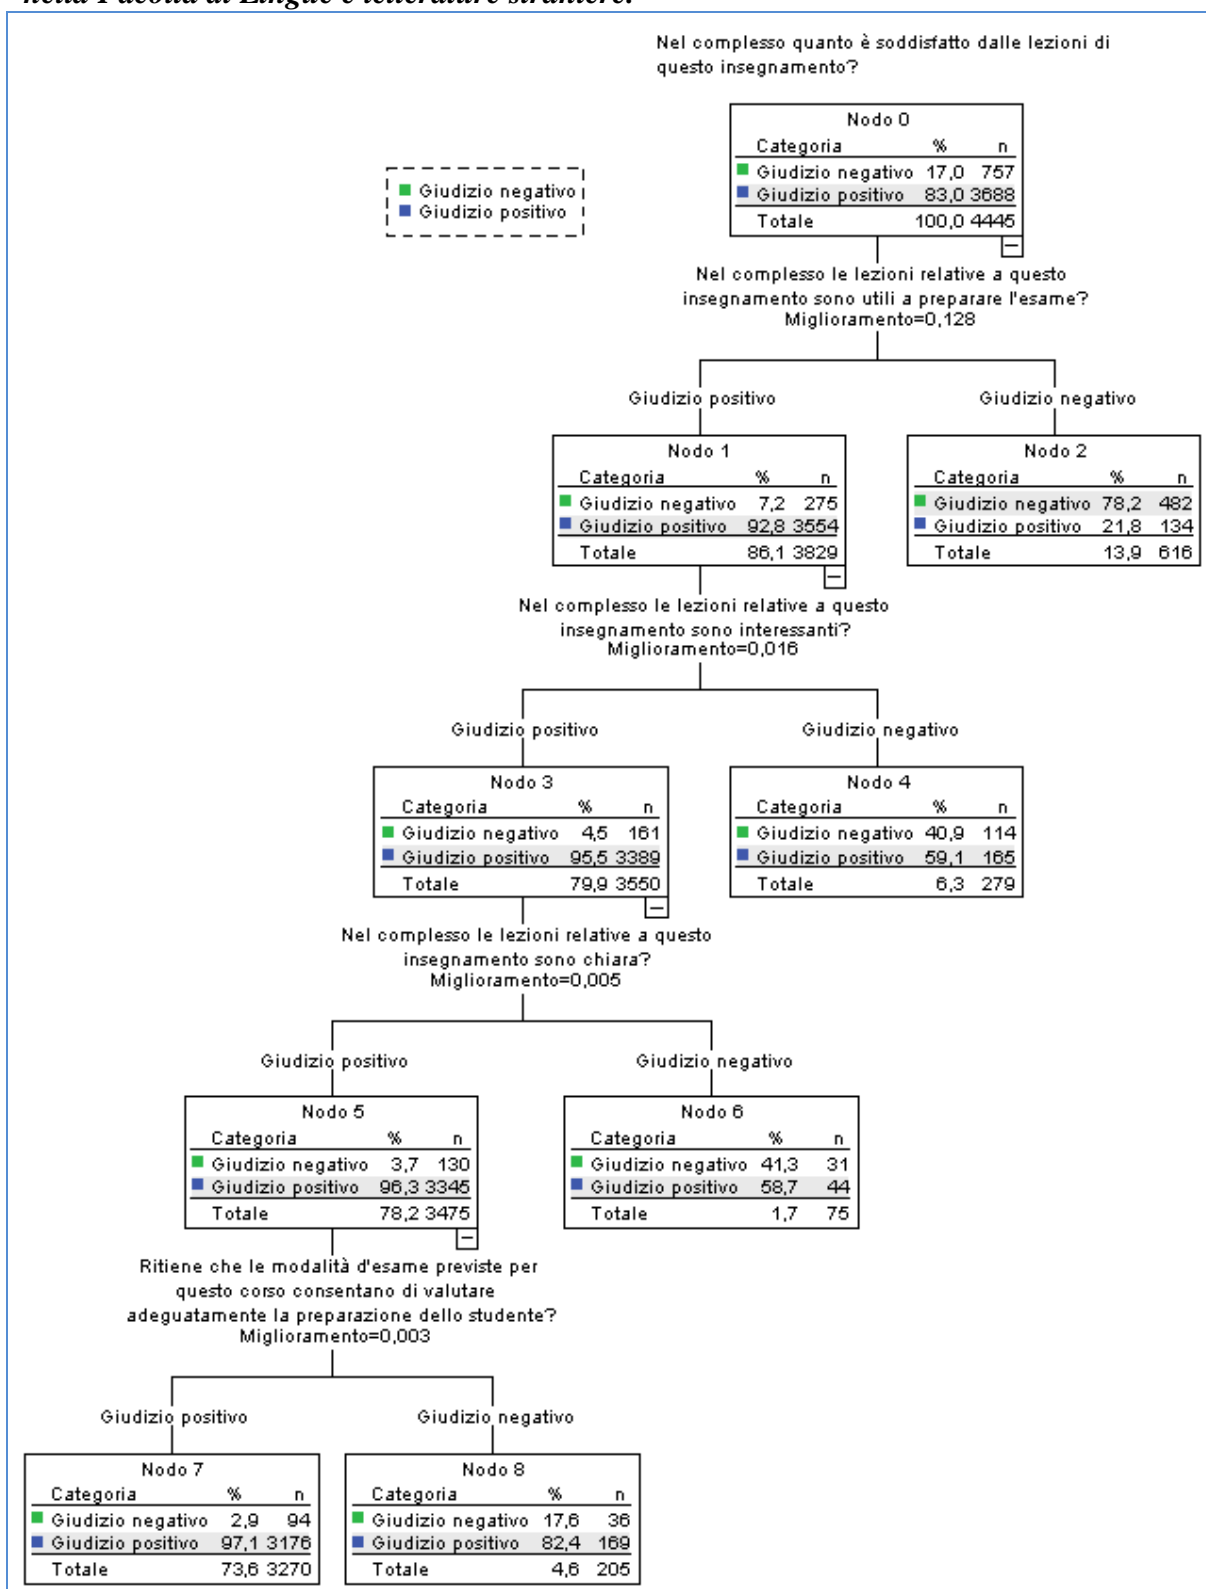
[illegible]

Nel complesso quanto è soddisfatto dalle lezioni di questo insegnamento?

Giudizio negativo
Giudizio positivo

Nodo 0

| Categoria | % | n |
|---|---|---|
| Giudizio negativo | 17,0 | 757 |
| Giudizio positivo | 83,0 | 3688 |
| Totale | 100,0 | 4445 |

Nel complesso le lezioni relative a questo insegnamento sono utili a preparare l'esame?
Miglioramento=0,128

Giudizio positivo

Giudizio negativo

Nodo 1

| Categoria | % | n |
|---|---|---|
| Giudizio negativo | 7,2 | 275 |
| Giudizio positivo | 92,8 | 3554 |
| Totale | 86,1 | 3829 |

Nodo 2

| Categoria | % | n |
|---|---|---|
| Giudizio negativo | 78,2 | 482 |
| Giudizio positivo | 21,8 | 134 |
| Totale | 13,9 | 616 |

Nel complesso le lezioni relative a questo insegnamento sono interessanti?
Miglioramento=0,016

Giudizio positivo

Giudizio negativo

Nodo 3

| Categoria | % | n |
|---|---|---|
| Giudizio negativo | 4,5 | 161 |
| Giudizio positivo | 95,5 | 3389 |
| Totale | 79,9 | 3550 |

Nodo 4

| Categoria | % | n |
|---|---|---|
| Giudizio negativo | 40,9 | 114 |
| Giudizio positivo | 59,1 | 165 |
| Totale | 6,3 | 279 |

Nel complesso le lezioni relative a questo insegnamento sono chiara?
Miglioramento=0,005

Giudizio positivo

Giudizio negativo

Nodo 5

| Categoria | % | n |
|---|---|---|
| Giudizio negativo | 3,7 | 130 |
| Giudizio positivo | 96,3 | 3345 |
| Totale | 78,2 | 3475 |

Nodo 6

| Categoria | % | n |
|---|---|---|
| Giudizio negativo | 41,3 | 31 |
| Giudizio positivo | 58,7 | 44 |
| Totale | 1,7 | 75 |

Ritiene che le modalità d'esame previste per questo corso consentano di valutare adeguatamente la preparazione dello studente?
Miglioramento=0,003

Giudizio positivo

Giudizio negativo

Nodo 7

| Categoria | % | n |
|---|---|---|
| Giudizio negativo | 2,9 | 94 |
| Giudizio positivo | 97,1 | 3176 |
| Totale | 73,6 | 3270 |

Nodo 8

| Categoria | % | n |
|---|---|---|
| Giudizio negativo | 17,6 | 36 |
| Giudizio positivo | 82,4 | 169 |
| Totale | 4,6 | 205 |